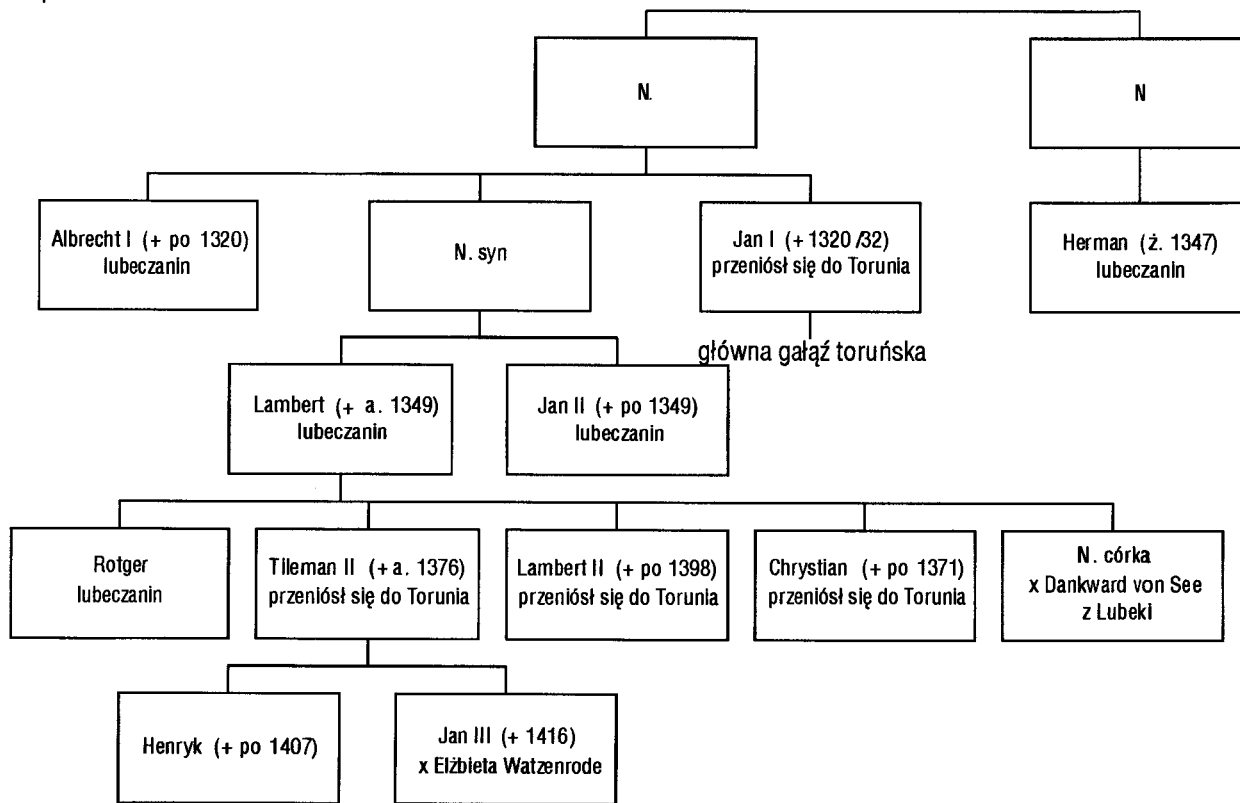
N.

N

Albrecht I (+ po 1320) lubeczanin

N. syn

Jan I (+ 1320/32) przeniósł się do Torunia

Herman (ż. 1347) lubeczanin

główna gałąź toruńska

Lambert (+ a. 1349) lubeczanin

Jan II (+ po 1349) lubeczanin

Rotger lubeczanin

Tileman II (+ a. 1376) przeniósł się do Torunia

Lambert II (+ po 1398) przeniósł się do Torunia

Chrystian (+ po 1371) przeniósł się do Torunia

N. córka x Dankward von See z Lubeki

Henryk (+ po 1407)

Jan III (+ 1416) x Elżbieta Watzenrode